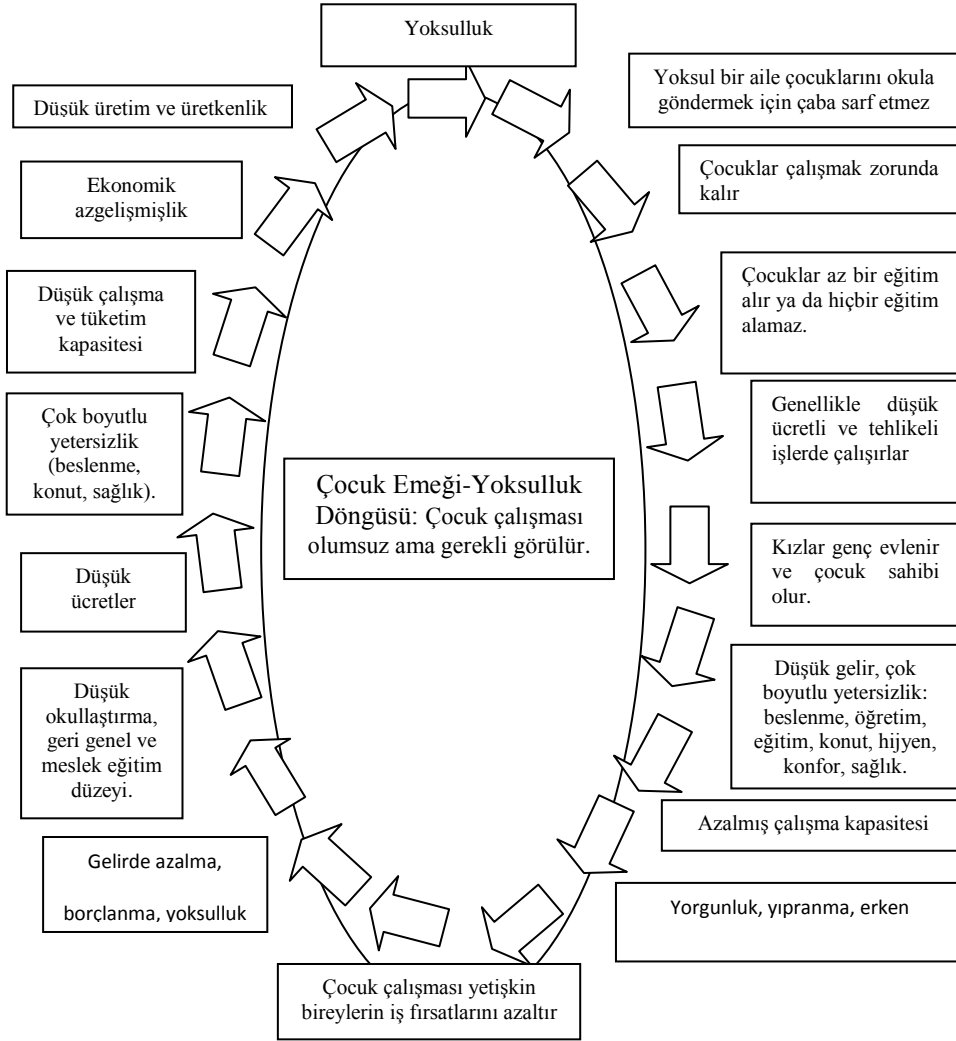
Yoksulluk

Yoksul bir aile çocuklarını okula göndermek için çaba sarf etmez

Çocuklar çalışmak zorunda kalır

Çocuklar az bir eğitim alır ya da hiçbir eğitim alamaz.

Genellikle düşük ücretli ve tehlikeli işlerde çalışırlar

Kızlar genç evlenir ve çocuk sahibi olur.

Düşük gelir, çok boyutlu yetersizlik: beslenme, öğretim, eğitim, konut, hijyen, konfor, sağlık.

Azalmış çalışma kapasitesi

Yorgunluk, yıpranma, erken

Çocuk çalışması yetişkin bireylerin iş fırsatlarını azaltır

Gelirde azalma,

borçlanma, yoksulluk

Düşük okullaştırma, geri genel ve meslek eğitim düzeyi.

Düşük ücretler

Çok boyutlu yetersizlik (beslenme, konut, sağlık).

Düşük çalışma ve tüketim kapasitesi

Ekonomik azgelişmişlik

Düşük üretim ve üretkenlik

Çocuk Emeği-Yoksulluk Döngüsü: Çocuk çalışması olumsuz ama gerekli görülür.